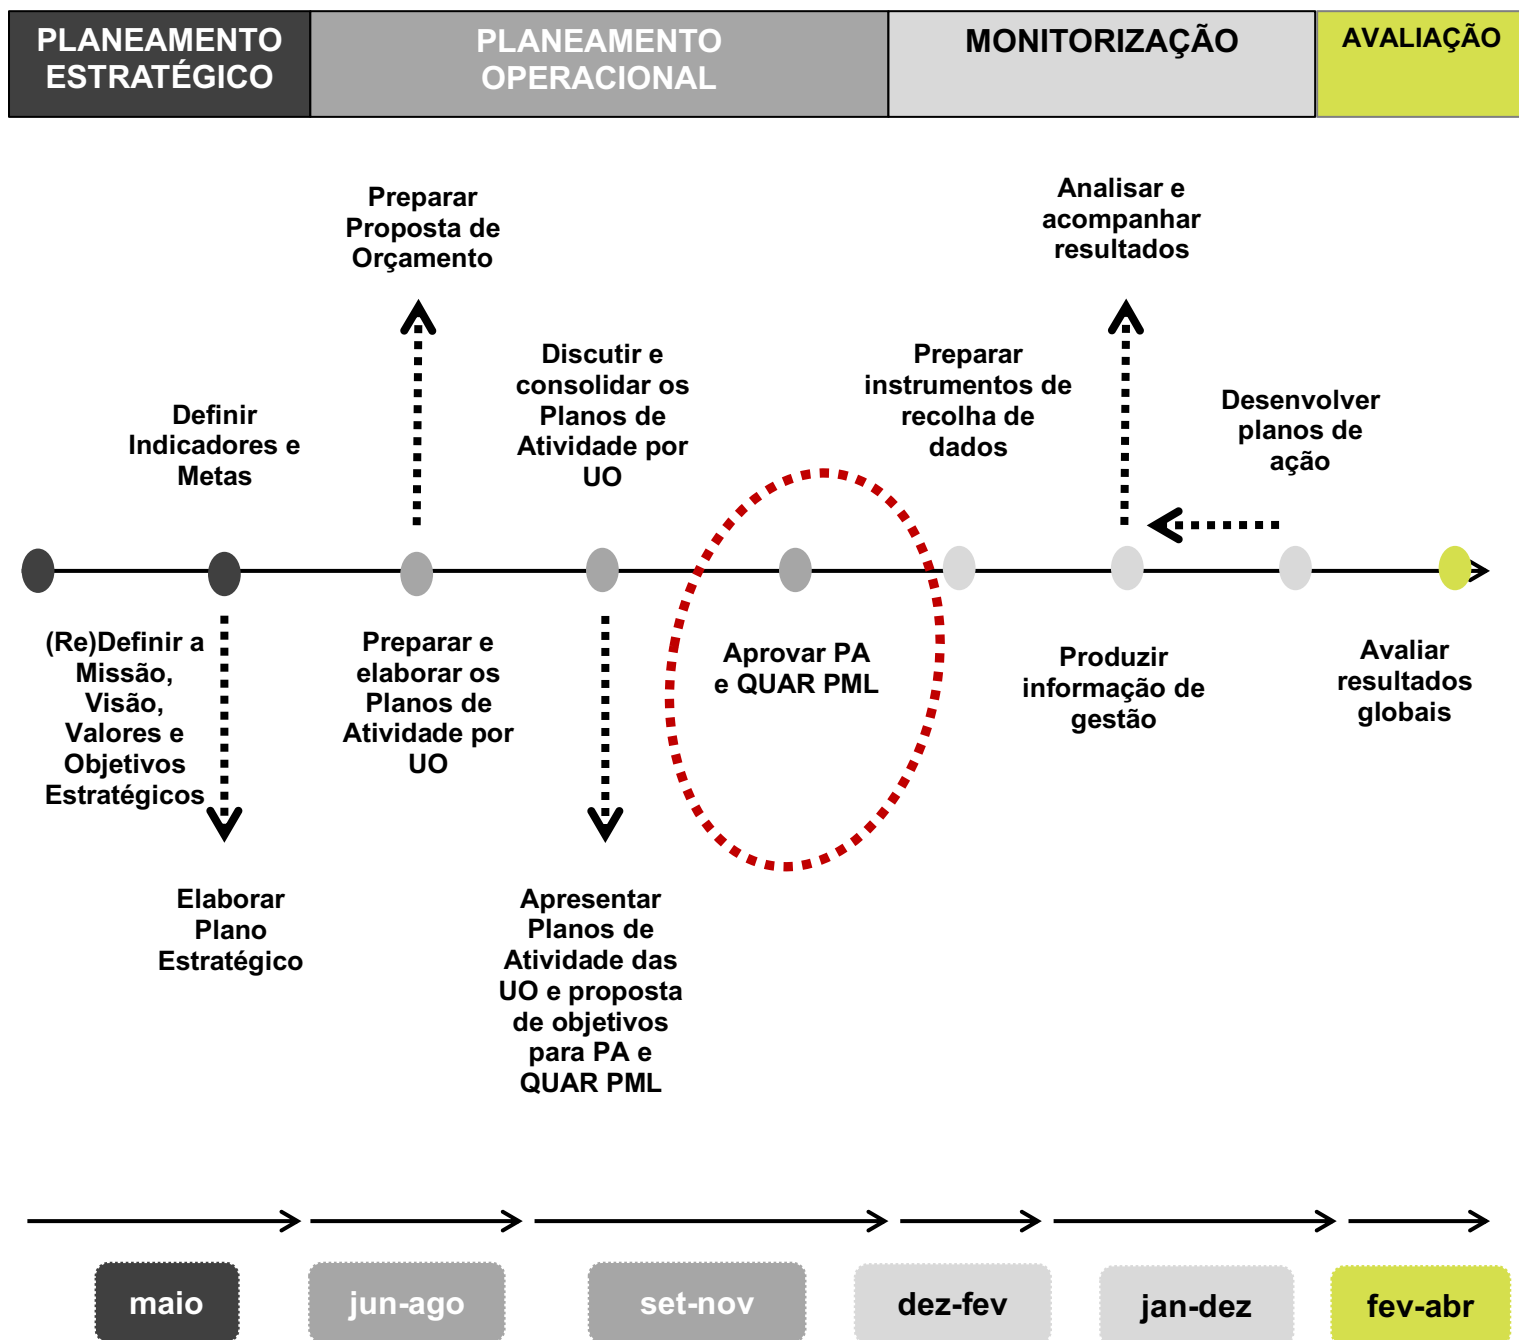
PLANEAMENTO ESTRATÉGICO

PLANEAMENTO OPERACIONAL

MONITORIZAÇÃO

AVALIAÇÃO

Preparar Proposta de Orçamento

Analisar e acompanhar resultados

Discutir e consolidar os Planos de Atividade por UO

Preparar instrumentos de recolha de dados

Desenvolver planos de ação

Definir Indicadores e Metas

(Re)Definir a Missão, Visão, Valores e Objetivos Estratégicos

Preparar e elaborar os Planos de Atividade por UO

Aprovar PA e QUAR PML

Produzir informação de gestão

Avaliar resultados globais

Elaborar Plano Estratégico

Apresentar Planos de Atividade das UO e proposta de objetivos para PA e QUAR PML

maio

jun-ago

set-nov

dez-fev

jan-dez

fev-abr